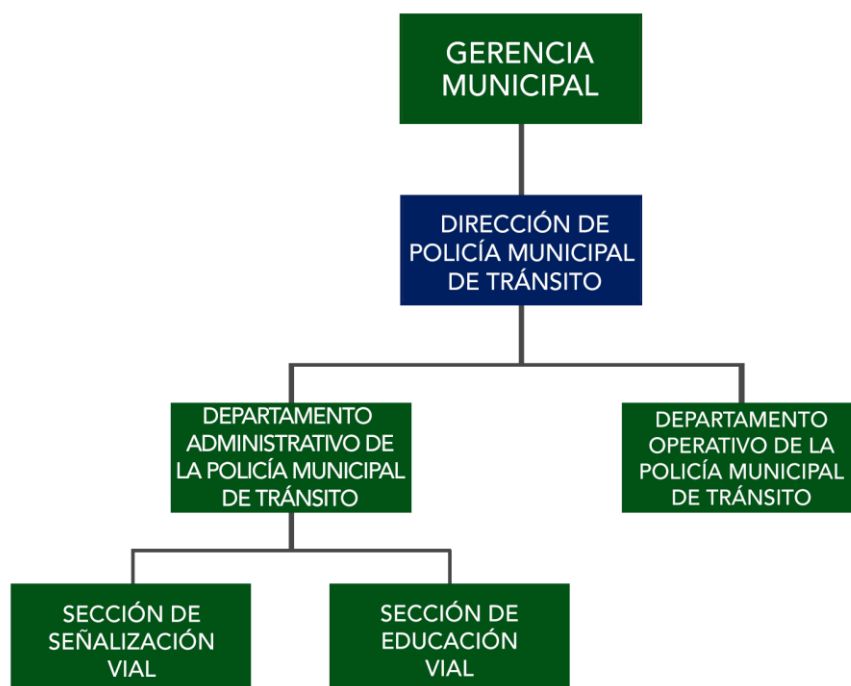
GERENCIA MUNICIPAL

DIRECCIÓN DE POLICÍA MUNICIPAL DE TRÁNSITO

DEPARTAMENTO ADMINISTRATIVO DE LA POLICÍA MUNICIPAL DE TRÁNSITO

DEPARTAMENTO OPERATIVO DE LA POLICÍA MUNICIPAL DE TRÁNSITO

SECCIÓN DE SEÑALIZACIÓN VIAL

SECCIÓN DE EDUCACIÓN VIAL